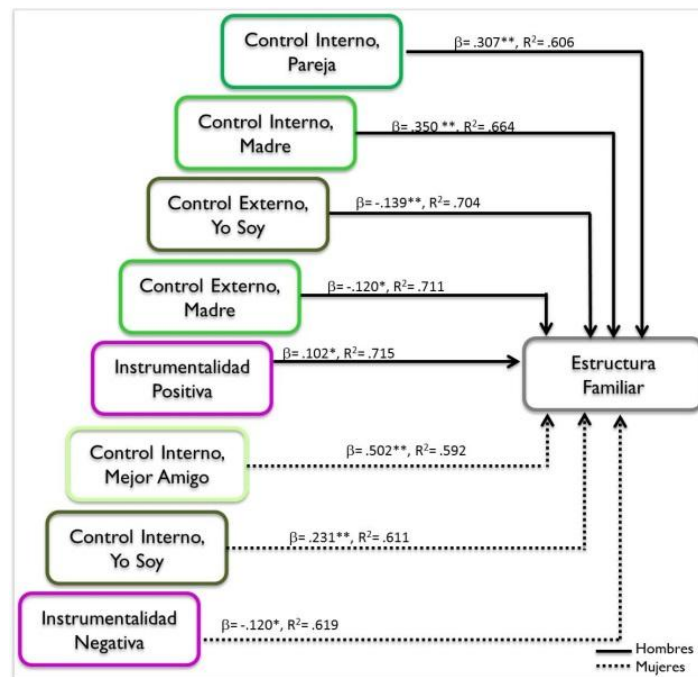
Control Interno, Pareja

β= .307**, $R^2$= .606

Control Interno, Madre

β= .350 **, $R^2$= .664

Control Externo, Yo Soy

β= -.139**, $R^2$= .704

Control Externo, Madre

β= -.120*, $R^2$= .711

Instrumentalidad Positiva

β= .102*, $R^2$= .715

Estructura Familiar

Control Interno, Mejor Amigo

β= .502**, $R^2$= .592

Control Interno, Yo Soy

β= .231**, $R^2$= .611

Instrumentalidad Negativa

β= -.120*, $R^2$= .619

Hombres

Mujeres